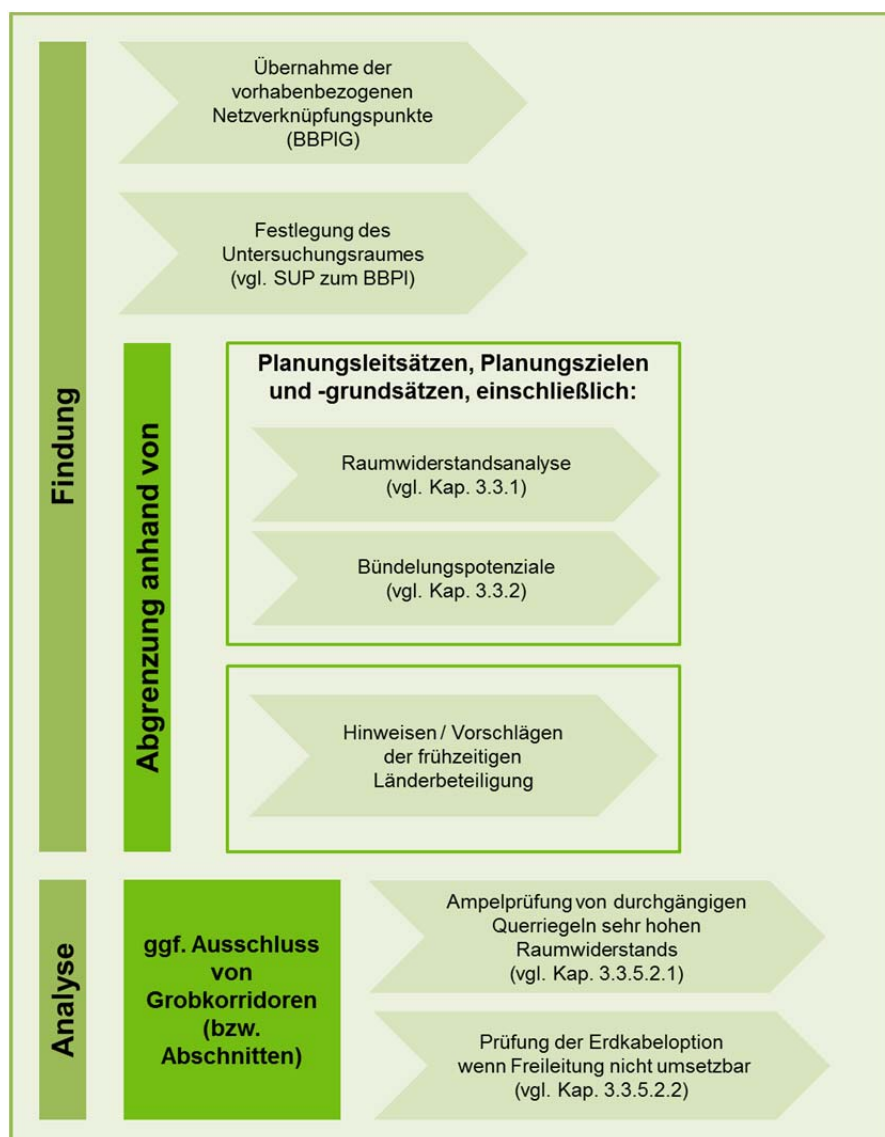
Findung

Übernahme der vorhabenbezogenen Netzverknüpfungspunkte (BBPlG)

Festlegung des Untersuchungsraumes (vgl. SUP zum BBPl)

Abgrenzung anhand von

Planungsleitsätzen, Planungszielen und -grundsätzen, einschließlich:

Raumwiderstandsanalyse (vgl. Kap. 3.3.1)

Bündelungspotenziale (vgl. Kap. 3.3.2)

Hinweisen / Vorschlägen der frühzeitigen Länderbeteiligung

Analyse

ggf. Ausschluss von Grobkorridoren (bzw. Abschnitten)

Ampelprüfung von durchgängigen Querriegeln sehr hohen Raumwiderstands (vgl. Kap. 3.3.5.2.1)

Prüfung der Erdkabeloption wenn Freileitung nicht umsetzbar (vgl. Kap. 3.3.5.2.2)